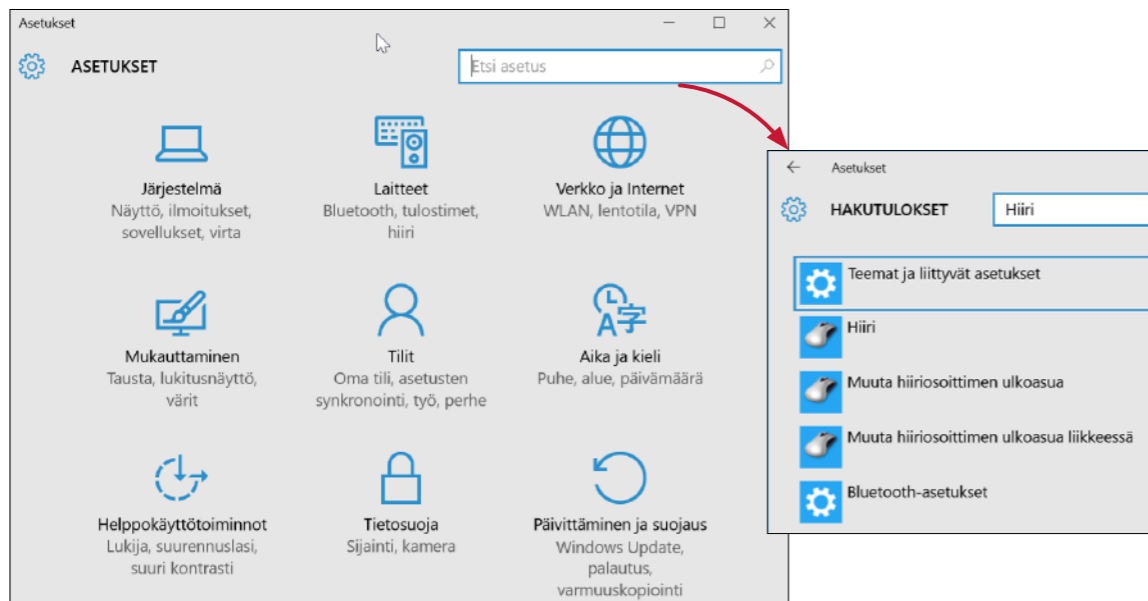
Asetukset

ASETUKSET

Etsi asetus

Järjestelmä
Näyttö, ilmoitukset, sovellukset, virta

Laitteet
Bluetooth, tulostimet, hiiri

Verkko ja Internet
WLAN, lentotila, VPN

Mukauttaminen
Tausta, lukitusnäyttö, värit

Tilit
Oma tili, asetusten synkronointi, työ, perhe

Aika ja kieli
Puhe, alue, päivämäärä

Helppokäyttötoiminnot
Lukija, suurennuslasi, suuri kontrasti

Tietosuoja
Sijainti, kamera

Päivittäminen ja suojaus
Windows Update, palautus, varmuuskopiointi

Asetukset

HAKUTULOKSET

Hiiri

Teemat ja liittyvät asetukset

Hiiri

Muuta hiiriosoittimen ulkoasua

Muuta hiiriosoittimen ulkoasua liikkeessä

Bluetooth-asetukset